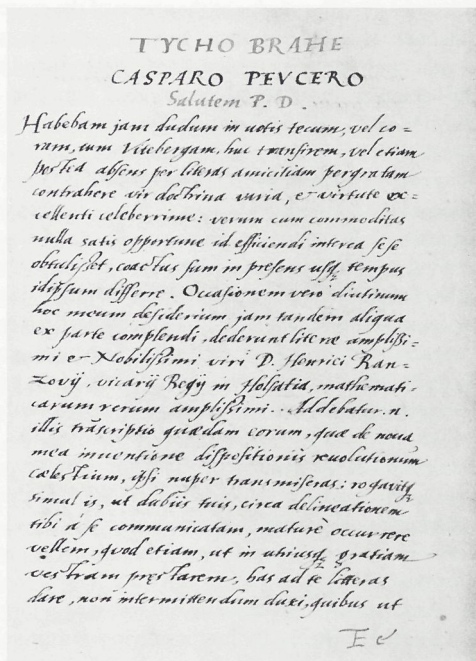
TYCHO BRAHE
CASPARO PEVCERO
Salutem P. D.

Habebam jam dudum in votis tecum, vel coram, cum Vitebergam huc transirem, vel etiam postea absens per literas amicitiam peregrinatam contrahere vir doctrina varia, et virtute excellenti celeberrime: verum cum commoditas nulla satis opportune id efficiendi interea sese obtulisset, coactus sum in presens usq; tempus idipsum differre. Occasionem vero diutinum hoc meum desiderium jam tandem aliqua ex parte complendi, dederunt literae amplissimi et Nobilissimi viri D. Henrici Ranzovij, vicarij Regij in Holsatia, mathematicarum rerum amplissimi. Addebatur n. illis trascriptio quaedam eorum, quae de noua mea inventione dispositionis revolutionum caelestium, ipsi nuper transmiseras: rogavitq; simul is, ut dubiis tuis, circa delineationem tibi a se communicatam, mature occurrere vellem, quod etiam, ut in utriusq; gratiam vestram praestarem, has ad te litteras dare, non intermittendum duxi, quibus ut

Et